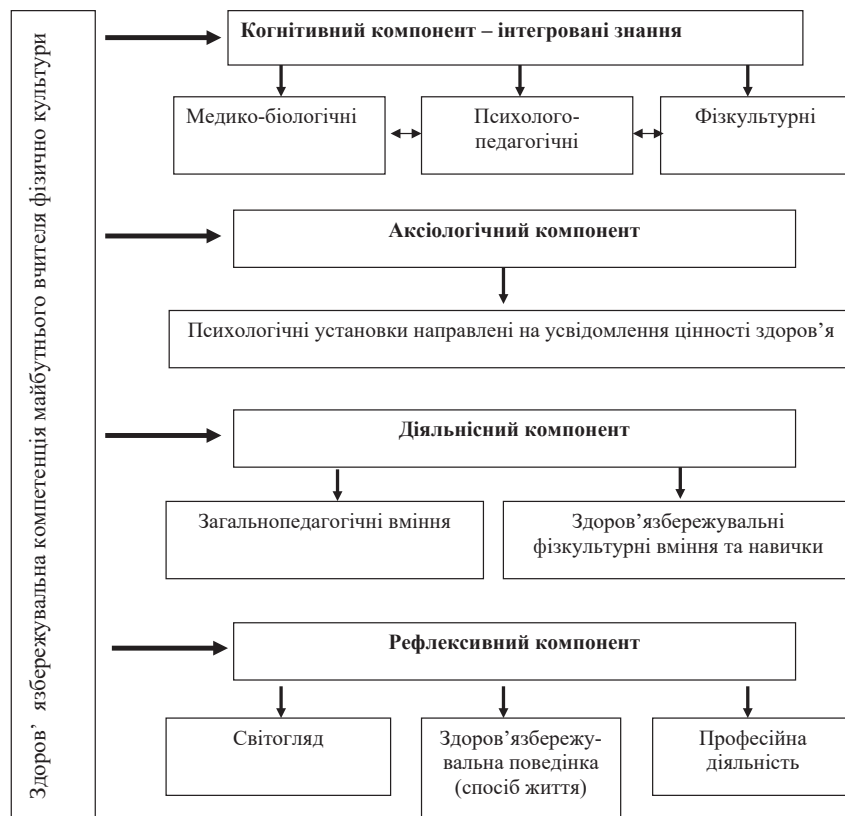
Здоров' язбережувальна компетенція майбутнього вчителя фізично культури

Когнітивний компонент – інтегровані знання

Медико-біологічні

Психолого-педагогічні

Фізкультурні

Аксіологічний компонент

Психологічні установки направлені на усвідомлення цінності здоров'я

Діяльнісний компонент

Загальнопедагогічні вміння

Здоров'язбережувальні фізкультурні вміння та навички

Рефлексивний компонент

Світогляд

Здоров'язбережувальна поведінка (спосіб життя)

Професійна діяльність